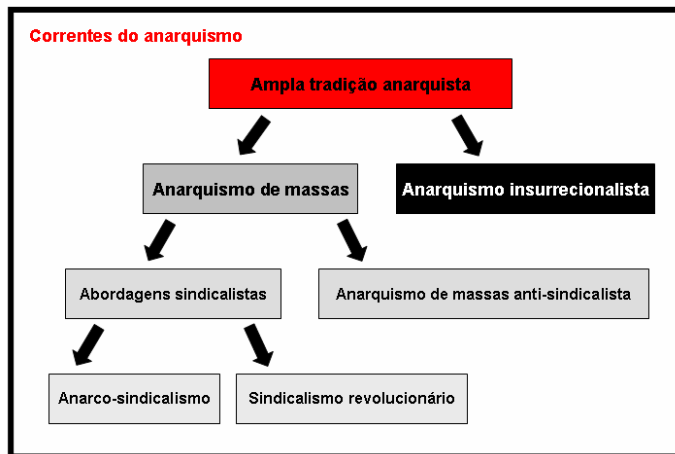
Correntes do anarquismo

Ampla tradição anarquista

Anarquismo de massas

Anarquismo insurrecionalista

Abordagens sindicalistas

Anarquismo de massas anti-sindicalista

Anarco-sindicalismo

Sindicalismo revolucionário